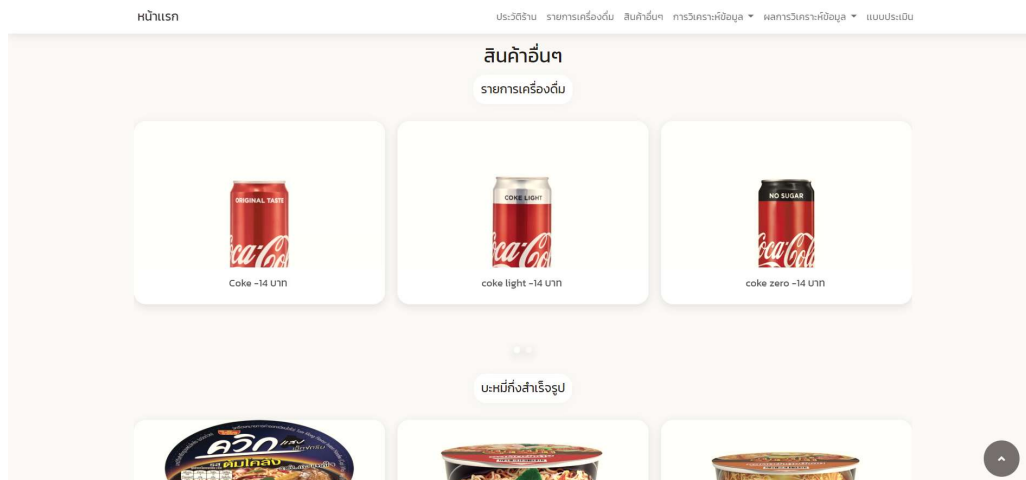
หน้าแรก

ประวัติร้าน รายการเครื่องดื่ม สินค้าอื่นๆ การวิเคราะห์ข้อมูล ผลการวิเคราะห์ข้อมูล แบบประเมิน

สินค้าอื่นๆ

รายการเครื่องดื่ม

ORIGINAL TASTE
Coca-Cola
Coke -14 บาท

COKE LIGHT
Coca-Cola
coke light -14 บาท

NO SUGAR
Coca-Cola
coke zero -14 บาท

บะหมี่กึ่งสำเร็จรูป

ควิก
ต้มโคล้ง